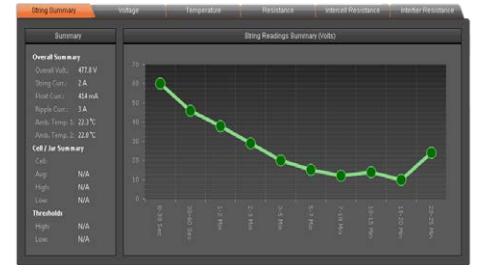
String Summary | Voltage | Temperature | Resistance | Intercell Resistance | Intertier Resistance

Summary

Overall Summary
Overall Volt.: 477.8 V
String Curr.: 2 A
Float Curr.: 414 mA
Ripple Curr.: 3 A
Amb. Temp. 1: 22.3 °C
Amb. Temp. 2: 22.0 °C

Cell / Jar Summary
Cell:
Avg: N/A
High: N/A
Low: N/A

Thresholds
High: N/A
Low: N/A

String Readings Summary (Volts)

70
60
50
40
30
20
10
0

0-30 Sec
30-60 Sec
1-2 Min
2-3 Min
3-5 Min
5-7 Min
7-10 Min
10-15 Min
15-20 Min
20-25 Min